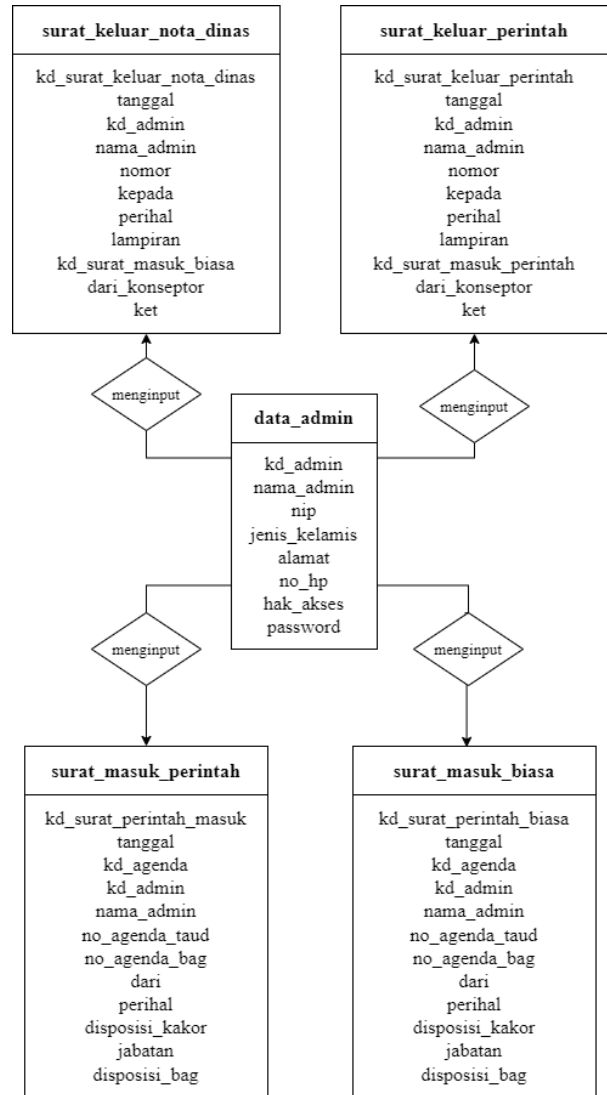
surat_keluar_nota_dinas

kd_surat_keluar_nota_dinas
tanggal
kd_admin
nama_admin
nomor
kepada
perihal
lampiran
kd_surat_masuk_biasa
dari_konseptor
ket

surat_keluar_perintah

kd_surat_keluar_perintah
tanggal
kd_admin
nama_admin
nomor
kepada
perihal
lampiran
kd_surat_masuk_perintah
dari_konseptor
ket

menginput

menginput

data_admin

kd_admin
nama_admin
nip
jenis_kelamis
alamat
no_hp
hak_akses
password

menginput

menginput

surat_masuk_perintah

kd_surat_perintah_masuk
tanggal
kd_agenda
kd_admin
nama_admin
no_agenda_taud
no_agenda_bag
dari
perihal
disposisi_kakor
jabatan
disposisi_bag

surat_masuk_biasa

kd_surat_perintah_biasa
tanggal
kd_agenda
kd_admin
nama_admin
no_agenda_taud
no_agenda_bag
dari
perihal
disposisi_kakor
jabatan
disposisi_bag